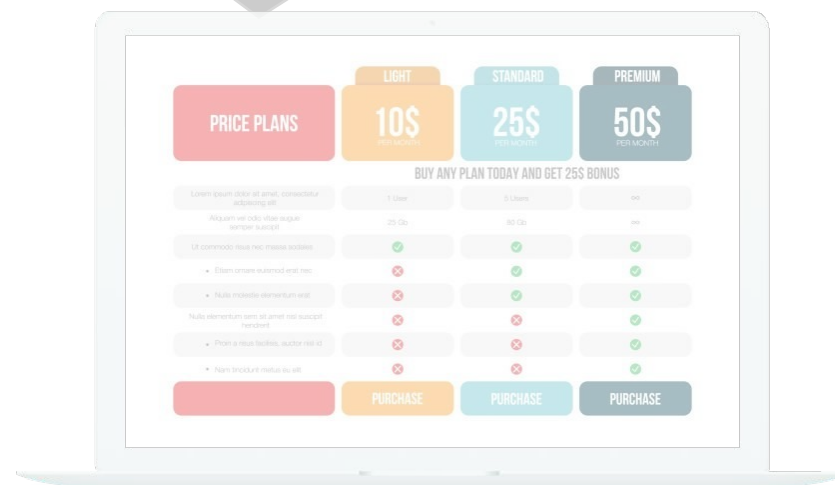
| PRICE PLANS | LIGHT 10$ PER MONTH | STANDARD 25$ PER MONTH | PREMIUM 50$ PER MONTH |
|---|---|---|---|

BUY ANY PLAN TODAY AND GET 25$ BONUS

| | | | |
|---|---|---|---|
| Lorem ipsum dolor sit amet, consectetur adipiscing elit | 1 User | 5 Users | ∞ |
| Aliquam ve odio vitae augue semper a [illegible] | 25 Gb | 80 Gb | ∞ |
| Ut commodo risus nec massa sodales | | | |
| • Etiam ornare euismod erat nec | | | |
| • Nulla molestie elementum erat | | | |
| Nulla elementum sem sit amet nisl suscipit hendrerit | | | |
| • Proin a risus facilisis, auctor nisi id | | | |
| • Nam tincidunt metus eu elit | | | |
| | PURCHASE | PURCHASE | PURCHASE |